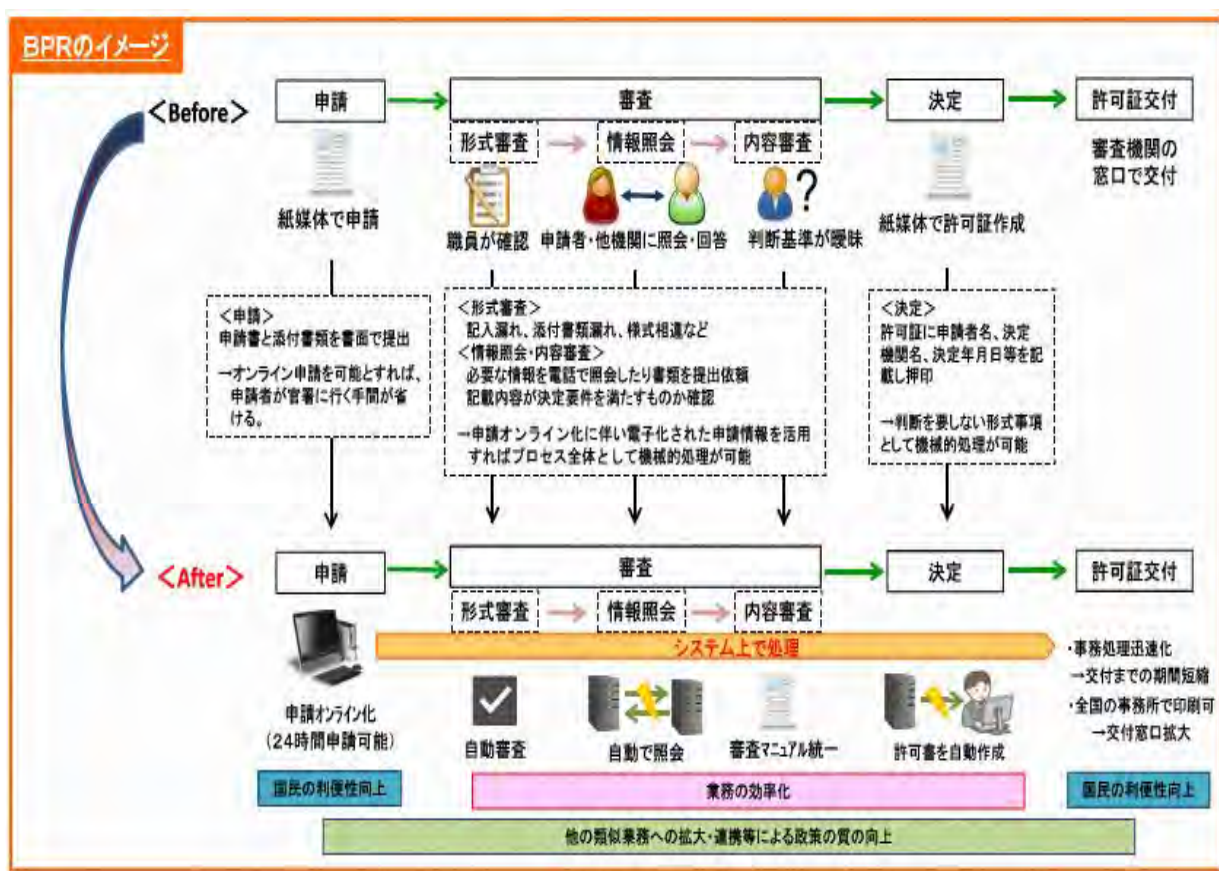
BPRのイメージ

<Before>

申請

審査

決定

許可証交付

形式審査

情報照会

内容審査

審査機関の窓口で交付

紙媒体で申請

職員が確認

申請者・他機関に照会・回答

判断基準が曖昧

紙媒体で許可証作成

<申請>
申請書と添付書類を書面で提出

→オンライン申請を可能とすれば、申請者が官署に行く手間が省ける。

<形式審査>
記入漏れ、添付書類漏れ、様式相違など
<情報照会・内容審査>
必要な情報を電話で照会したり書類を提出依頼
記載内容が決定要件を満たすものか確認

→申請オンライン化に伴い電子化された申請情報を活用すればプロセス全体として機械的処理が可能

<決定>
許可証に申請者名、決定機関名、決定年月日等を記載し押印

→判断を要しない形式事項として機械的処理が可能

<After>

申請

審査

決定

許可証交付

形式審査

情報照会

内容審査

システム上で処理

・事務処理迅速化
→交付までの期間短縮
・全国の事務所で印刷可
→交付窓口拡大

申請オンライン化
(24時間申請可能)

自動審査

自動で照会

審査マニュアル統一

許可書を自動作成

国民の利便性向上

業務の効率化

国民の利便性向上

他の類似業務への拡大・連携等による政策の質の向上